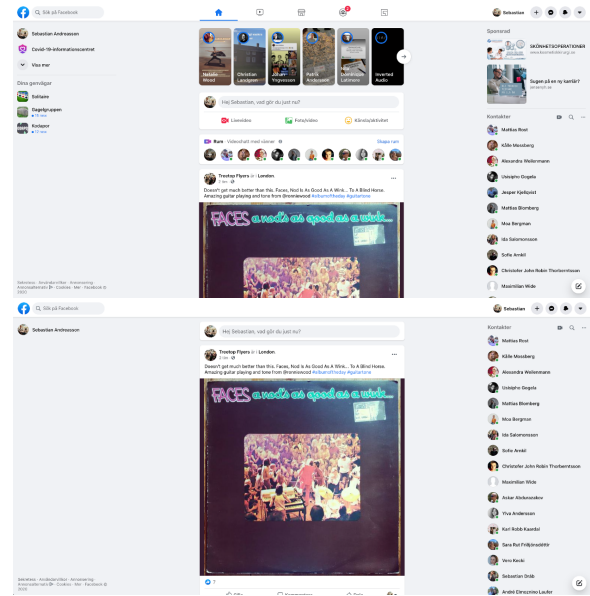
Sök på Facebook

Sebastian

Sebastian Andreasson

Covid-19-informationscentret

Visa mer

Dina genvägar

Solitaire

Dagelgruppen
• 18 nya

Kickapor
• 10 nya

Natalie Wood

Christian Landgren

Johan Yngvesson

Patrik Andersson

Gunnarsson Latimero

Inverted Audio

Hej Sebastian, vad gör du just nu?

Livevideo

Foto/video

Känsla/aktivitet

Rum · Videochatt med vänner

Skapa rum

Treetop Flyers är i London
1 tim

Doesn't get much better than this. Faces, Nod Is As Good As A Wink... To A Blind Horse. Amazing guitar playing and tone from @ronniewood #albumoftheday #guitartone

FACES a nod's as good as a wink...

Sponsrad

SKÖNHETSOPERATIONER

Sugen på en ny karriär?

Kontakter

Mattias Rost

Kålle Mossberg

Alexandra Wellenmann

Ustojiho Gogela

Jesper Kjellqvist

Mattias Blomberg

Moa Bergman

Ida Salomonsson

Sofie Arnkil

Christofer John Robin Thorbermsson

Maximilian Wide

Sekretess · Användarvillkor · Annonsering · Annonsalternativ · Cookies · Mer · Facebook © 2020

Sök på Facebook

Sebastian

Sebastian Andreasson

Hej Sebastian, vad gör du just nu?

Treetop Flyers är i London
1 tim

Doesn't get much better than this. Faces, Nod Is As Good As A Wink... To A Blind Horse. Amazing guitar playing and tone from @ronniewood #albumoftheday #guitartone

FACES a nod's as good as a wink...

7

Gilla

Kommentera

Dela

Kontakter

Mattias Rost

Kålle Mossberg

Alexandra Wellenmann

Ustojiho Gogela

Mattias Blomberg

Moa Bergman

Ida Salomonsson

Sofie Arnkil

Christofer John Robin Thorbermsson

Maximilian Wide

Askar Abdurasulov

Ylva Andersson

Karl Robb Kaardal

Sara Rut Fröljdroddhtr

Vero Kecki

Sebastian Dmäb

André Elmozino Laufer

Sekretess · Användarvillkor · Annonsering · Annonsalternativ · Cookies · Mer · Facebook © 2020